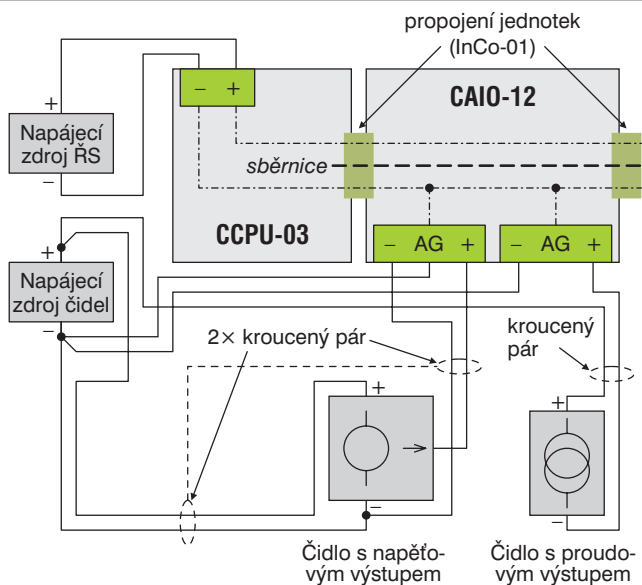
propojení jednotek (InCo-01)

CAIO-12

+
Napájecí zdroj ŘS
−

− +

sběrnice

CCPU-03

+
Napájecí zdroj čidel
−

− AG +
− AG +

2× kroucený pár

kroucený pár

+
−

+
−

Čidlo s napěťovým výstupem

Čidlo s proudovým výstupem